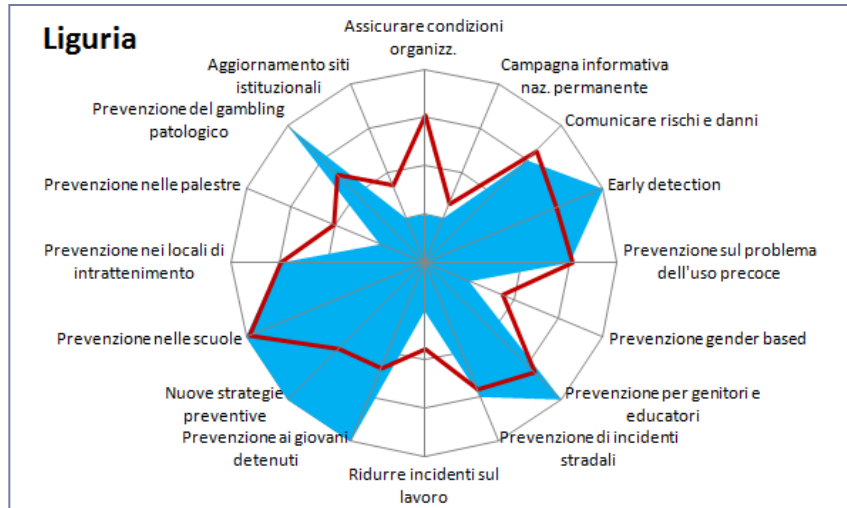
Liguria

Assicurare condizioni organizz.

Campagna informativa naz. permanente

Comunicare rischi e danni

Early detection

Prevenzione sul problema dell'uso precoce

Prevenzione gender based

Prevenzione per genitori e educatori

Prevenzione di incidenti stradali

Ridurre incidenti sul lavoro

Prevenzione ai giovani detenuti

Nuove strategie preventive

Prevenzione nelle scuole

Prevenzione nei locali di intrattenimento

Prevenzione nelle palestre

Prevenzione del gambling patologico

Aggiornamento siti istituzionali